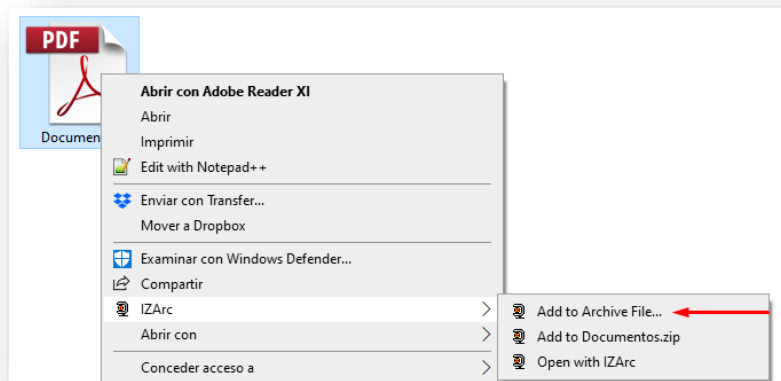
PDF

Documen

Abrir con Adobe Reader XI
Abrir
Imprimir
Edit with Notepad++
Enviar con Transfer...
Mover a Dropbox
Examinar con Windows Defender...
Compartir
IZArc
Abrir con
Conceder acceso a

Add to Archive File...
Add to Documentos.zip
Open with IZArc